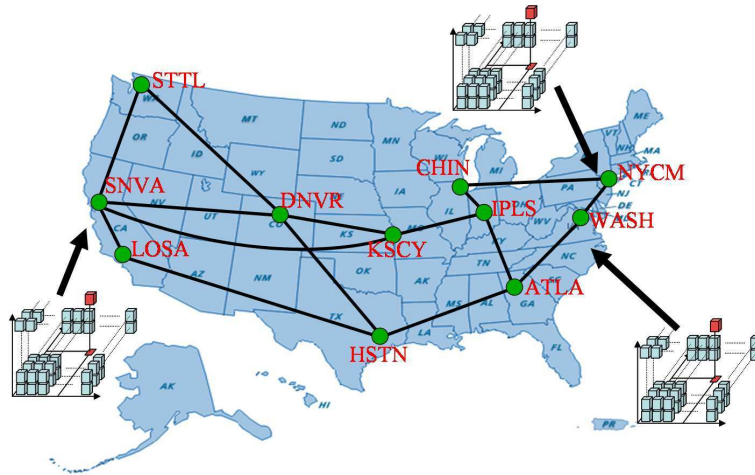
STTL
SNVA
DNVR
LOSA
KSCY
CHIN
IPLS
NYCM
WASH
ATLA
HSTN
WA
OR
CA
NV
ID
MT
WY
UT
AZ
CO
NM
ND
SD
NE
KS
OK
TX
MN
IA
MO
AK
LA
WI
IL
MI
IN
OH
KY
TN
MS
AL
GA
FL
SC
NC
VA
WV
PA
NY
ME
VT
NH
MA
CT
NJ
DE
MD
AK
HI
PR